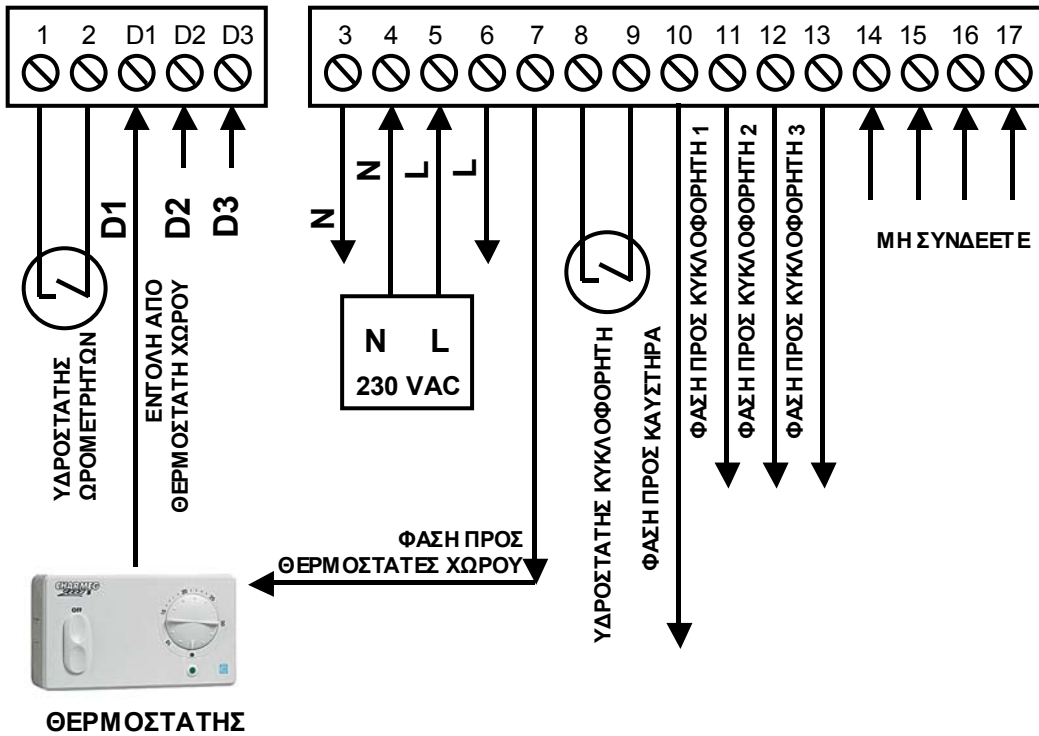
1 2 D1 D2 D3

3 4 5 6 7 8 9 10 11 12 13 14 15 16 17

N N L L

D1 D2 D3

ΥΔΡΟΣΤΑΤΗΣ ΩΡΟΜΕΤΡΗΤΩΝ

ΕΝΤΟΛΗ ΑΠΟ ΘΕΡΜΟΣΤΑΤΗ ΧΩΡΟΥ

N L
230 VAC

ΥΔΡΟΣΤΑΤΗΣ ΚΥΚΛΟΦΟΡΗΤΗ

ΦΑΣΗ ΠΡΟΣ ΚΑΥΣΤΗΡΑ

ΦΑΣΗ ΠΡΟΣ ΚΥΚΛΟΦΟΡΗΤΗ 1

ΦΑΣΗ ΠΡΟΣ ΚΥΚΛΟΦΟΡΗΤΗ 2

ΦΑΣΗ ΠΡΟΣ ΚΥΚΛΟΦΟΡΗΤΗ 3

ΜΗ ΣΥΝΔΕΕΤΕ

ΦΑΣΗ ΠΡΟΣ ΘΕΡΜΟΣΤΑΤΕΣ ΧΩΡΟΥ

CHARMEG

OFF

ΘΕΡΜΟΣΤΑΤΗΣ